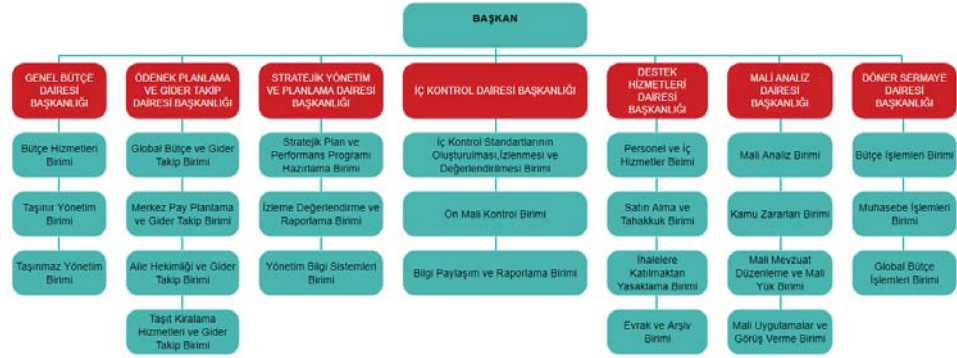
BAŞKAN

GENEL BÜTÇE DAİRESİ BAŞKANLIĞI

Bütçe Hizmetleri Birimi

Taşınır Yönetim Birimi

Taşınmaz Yönetim Birimi

ÖDENEK PLANLAMA VE GİDER TAKİP DAİRESİ BAŞKANLIĞI

Global Bütçe ve Gider Takip Birimi

Merkez Pay Planlama ve Gider Takip Birimi

Aile Hekimliği ve Gider Takip Birimi

Taşıt Kiralama Hizmetleri ve Gider Takip Birimi

STRATEJİK YÖNETİM VE PLANLAMA DAİRESİ BAŞKANLIĞI

Stratejik Plan ve Performans Programı Hazırlama Birimi

İzleme Değerlendirme ve Raporlama Birimi

Yönetim Bilgi Sistemleri Birimi

İÇ KONTROL DAİRESİ BAŞKANLIĞI

İç Kontrol Standartlarının Oluşturulması,İzlenmesi ve Değerlendirilmesi Birimi

Ön Mali Kontrol Birimi

Bilgi Paylaşım ve Raporlama Birimi

DESTEK HİZMETLERİ DAİRESİ BAŞKANLIĞI

Personel ve İç Hizmetler Birimi

Satın Alma ve Tahakkuk Birimi

İhalelere Katılmaktan Yasaklama Birimi

Evrak ve Arşiv Birimi

MALİ ANALİZ DAİRESİ BAŞKANLIĞI

Mali Analiz Birimi

Kamu Zararları Birimi

Mali Mevzuat Düzenleme ve Mali Yük Birimi

Mali Uygulamalar ve Görüş Verme Birimi

DÖNER SERMAYE DAİRESİ BAŞKANLIĞI

Bütçe İşlemleri Birimi

Muhasebe İşlemleri Birimi

Global Bütçe İşlemleri Birimi